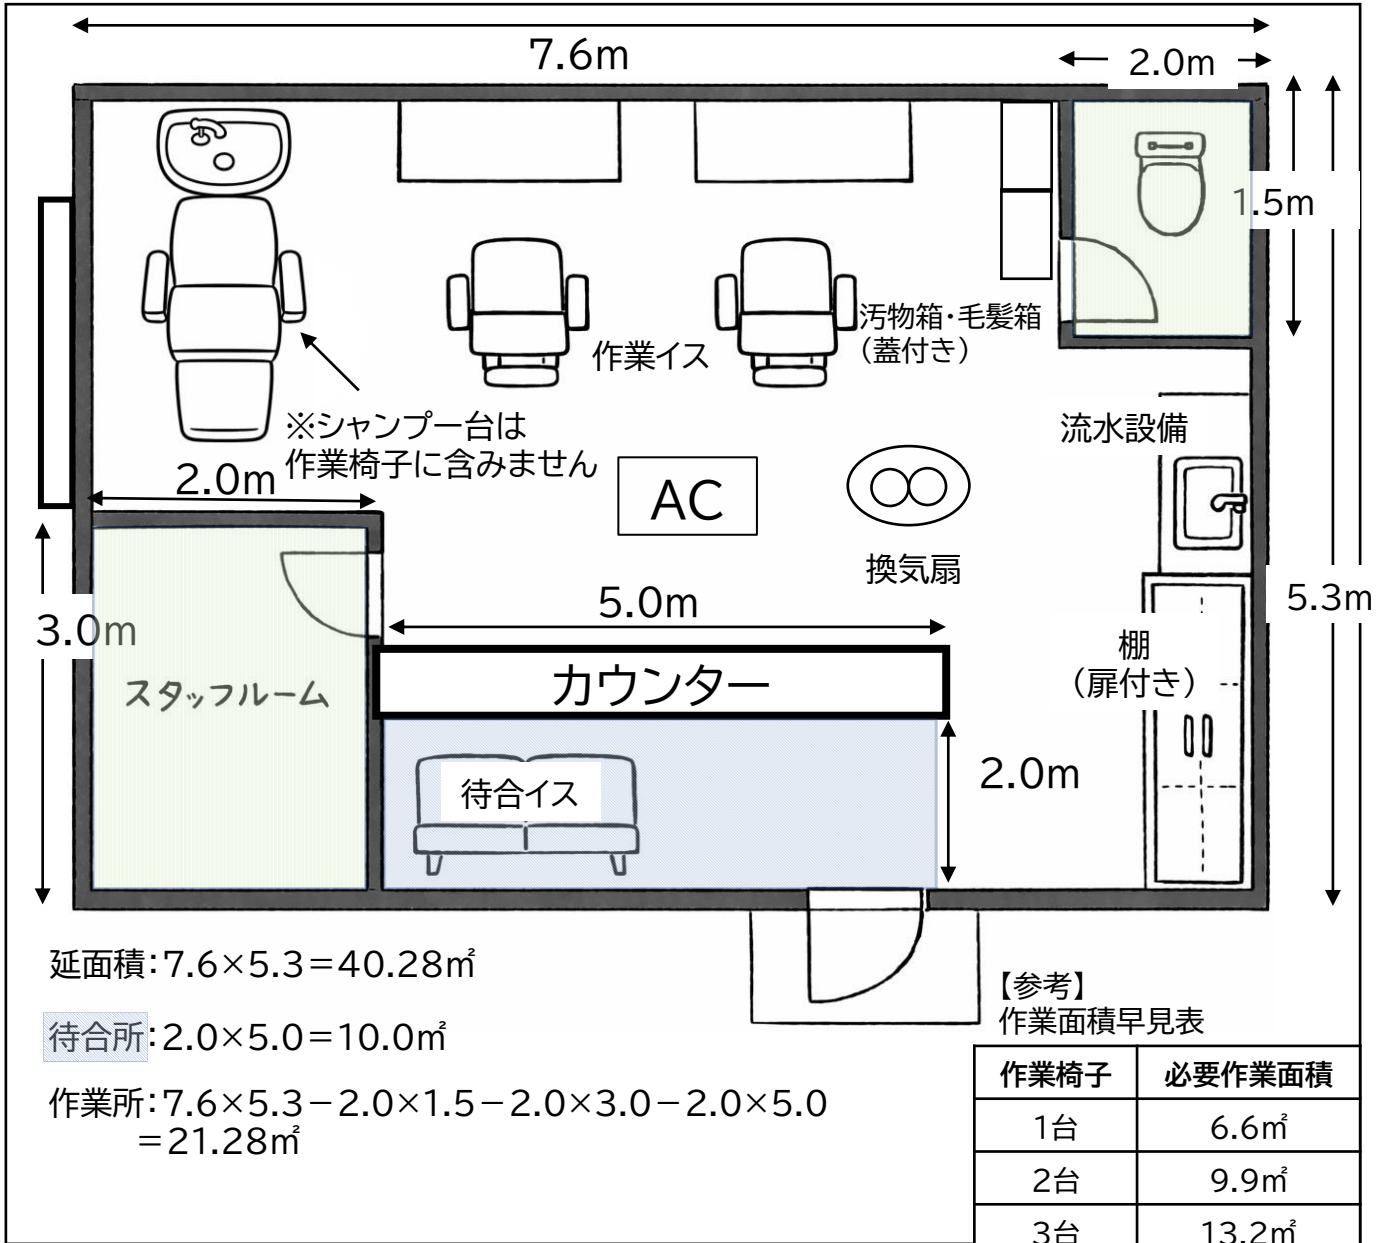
7.6m

2.0m

1.5m

汚物箱・毛髪箱
（蓋付き）

作業イス

※シャンプー台は
作業椅子に含みません

流水設備

2.0m

AC

換気扇

5.3m

5.0m

3.0m

スタッフルーム

カウンター

棚
（扉付き）

待合イス

2.0m

延面積：7.6×5.3＝40.28㎡

待合所：2.0×5.0＝10.0㎡

作業所：7.6×5.3－2.0×1.5－2.0×3.0－2.0×5.0
＝21.28㎡

【参考】
作業面積早見表

| 作業椅子 | 必要作業面積 |
|---|---|
| 1台 | 6.6㎡ |
| 2台 | 9.9㎡ |
| 3台 | 13.2㎡ |